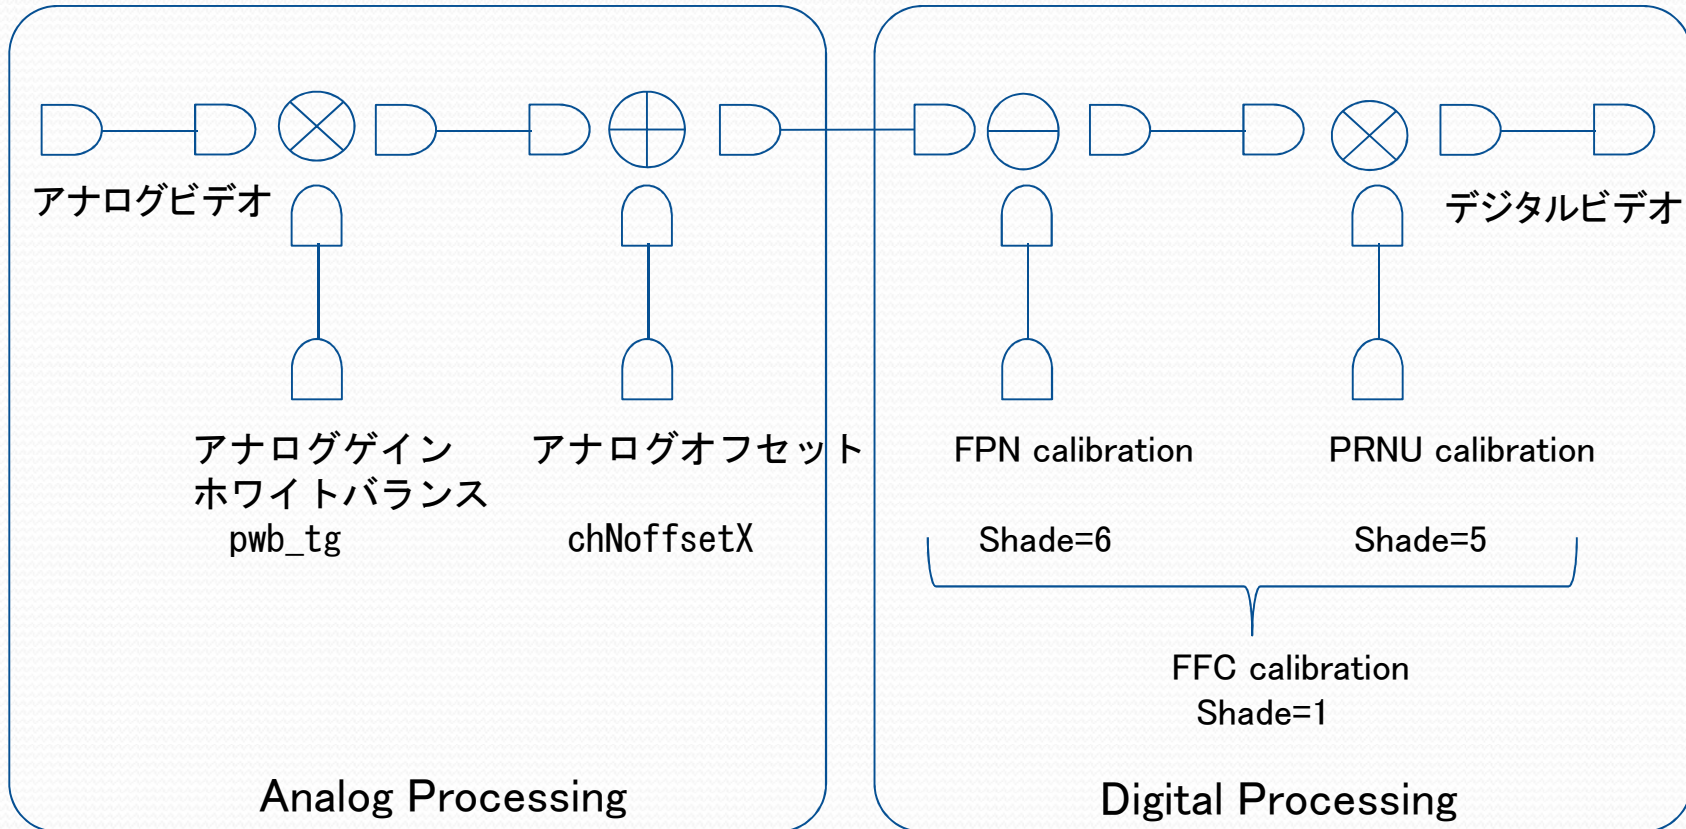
アナログビデオ

デジタルビデオ

アナログゲイン
ホワイトバランス
pwb_tg

アナログオフセット

chNoffsetX

FPN calibration

PRNU calibration

Shade=6

Shade=5

FFC calibration
Shade=1

Analog Processing

Digital Processing